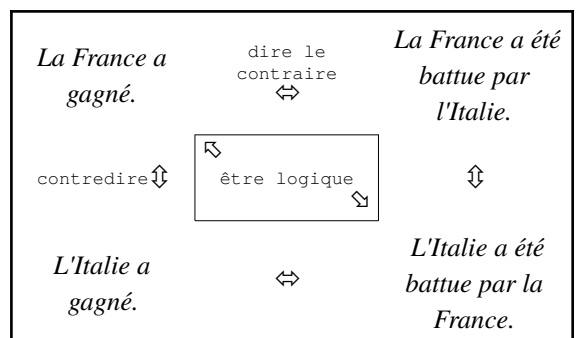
| La France a gagné. | dire le contraire ⇔ | La France a été battue par l'Italie. |
|---|---|---|
| contredire ⇳ | ⇖ être logique ⇘ | ⇳ |
| L'Italie a gagné. | ⇔ | L'Italie a été battue par la France. |